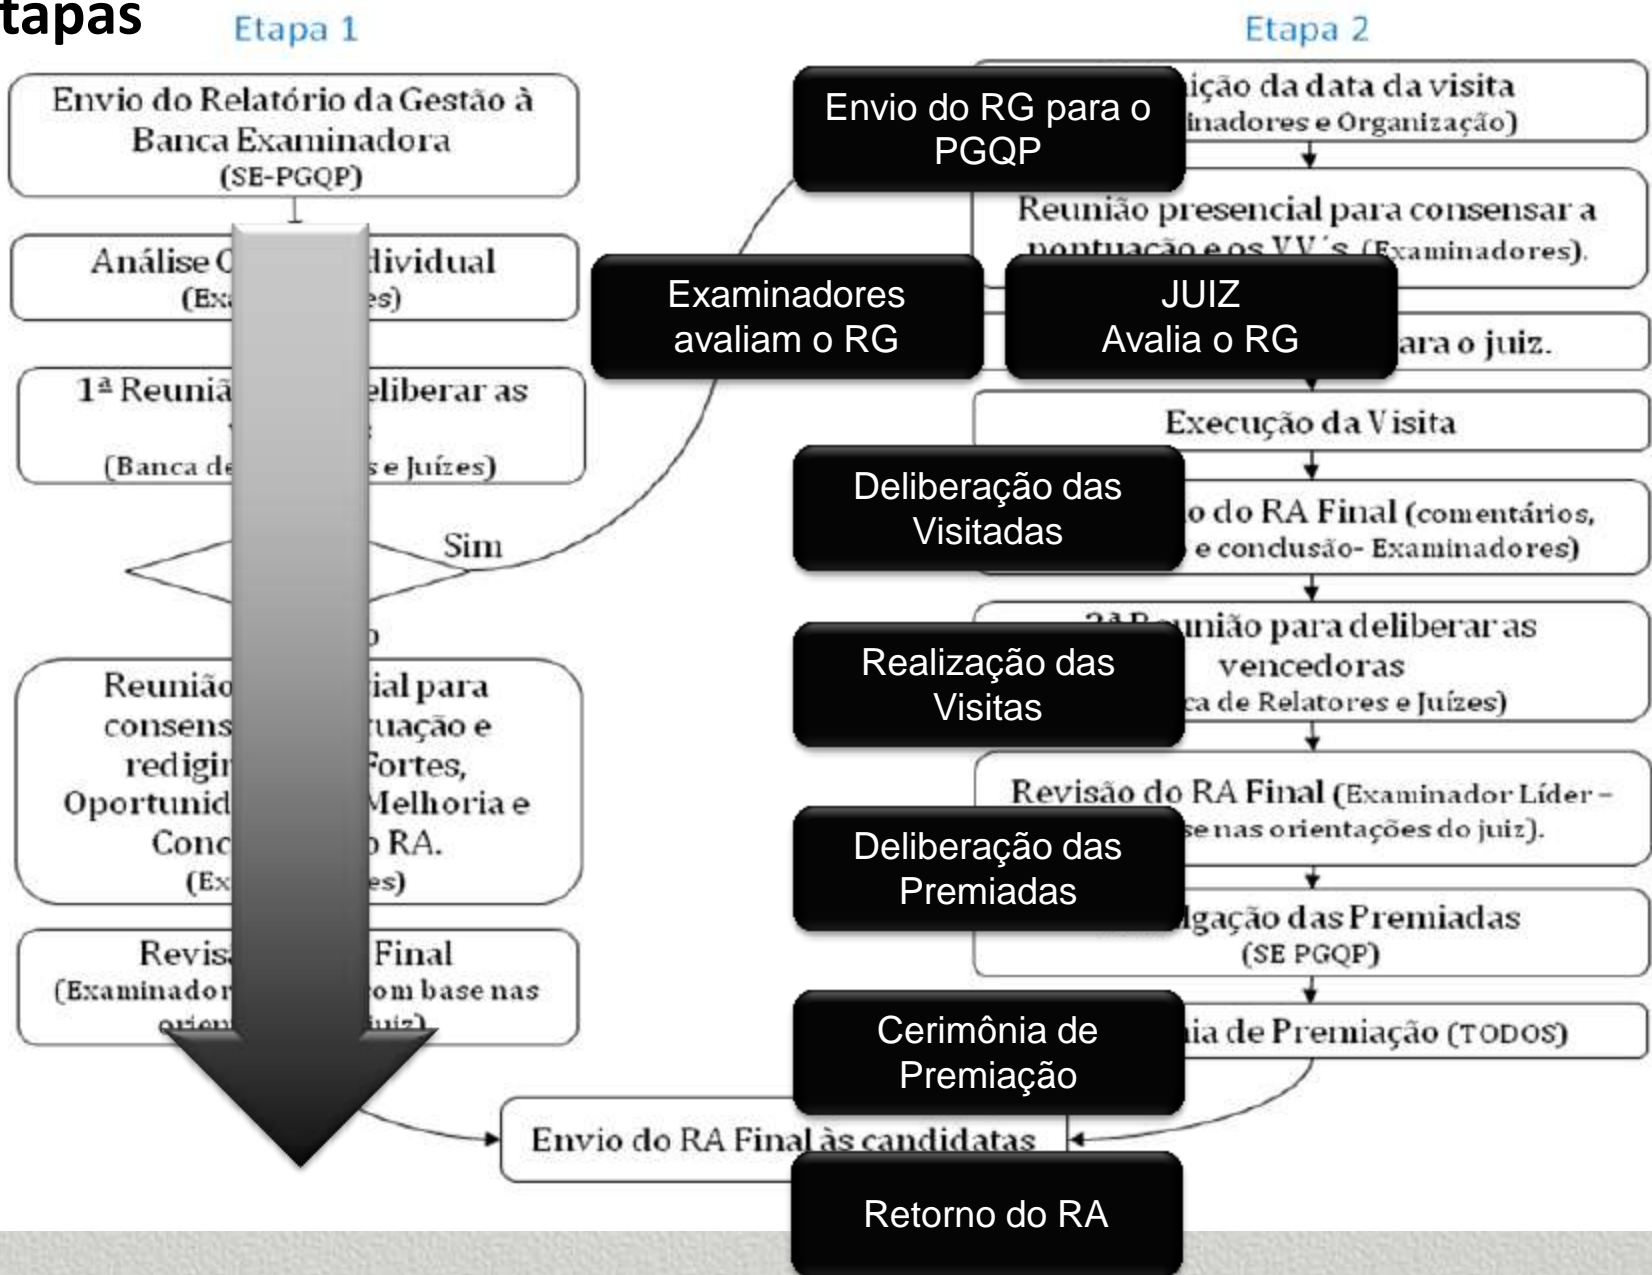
tapas

Etapa 1

Envio do Relatório da Gestão à Banca Examinadora (SE-PGQP)

Análise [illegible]dividual (Ex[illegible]es)

1ª Reuniã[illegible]eliberar as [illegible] (Banca de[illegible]s e Juízes)

Sim

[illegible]

Reunião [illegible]ial para consens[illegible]uação e redigir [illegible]ortes, Oportunid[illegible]Melhoria e Conc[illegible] RA. (Ex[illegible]es)

Revis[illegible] Final (Examinador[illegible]om base nas orien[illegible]uiz)

Etapa 2

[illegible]ição da data da visita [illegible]inadores e Organização)

Reunião presencial para consensar a pontuação e os VV's (Examinadores).

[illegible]ara o juiz.

Execução da Visita

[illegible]o do RA Final (comentários, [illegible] e conclusão- Examinadores)

2ª R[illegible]nião para deliberar as vencedoras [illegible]ca de Relatores e Juízes)

Revisão do RA Final (Examinador Líder – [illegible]se nas orientações do juiz).

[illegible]lgação das Premiadas (SE PGQP)

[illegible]ia de Premiação (TODOS)

Envio do RA Final às candidatas

Envio do RG para o PGQP

Examinadores avaliam o RG

JUIZ Avalia o RG

Deliberação das Visitadas

Realização das Visitas

Deliberação das Premiadas

Cerimônia de Premiação

Retorno do RA